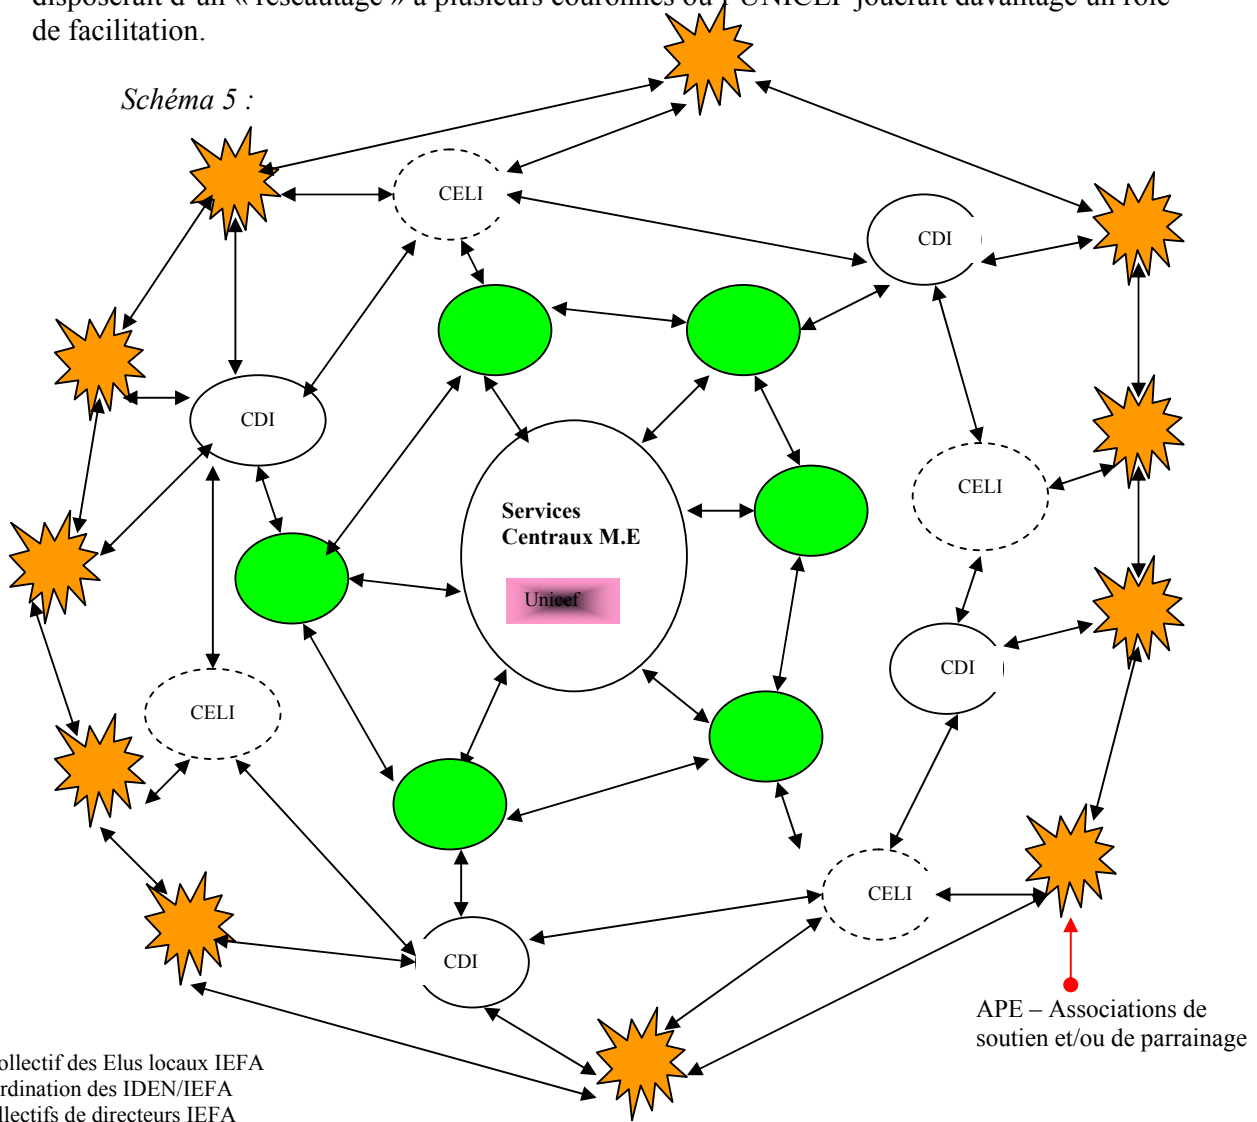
disposerait d'un « réseautage » à plusieurs couronnes où l'UNICEF jouerait davantage un rôle de facilitation.

Schéma 5 :

CELI

CDI

CDI

CELI

Services Centraux M.E

Unicef

CELI

CDI

CELI

CDI

APE – Associations de soutien et/ou de parrainage

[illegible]ollectif des Elus locaux IEFA
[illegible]rdination des IDEN/IEFA
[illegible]llectifs de directeurs IEFA